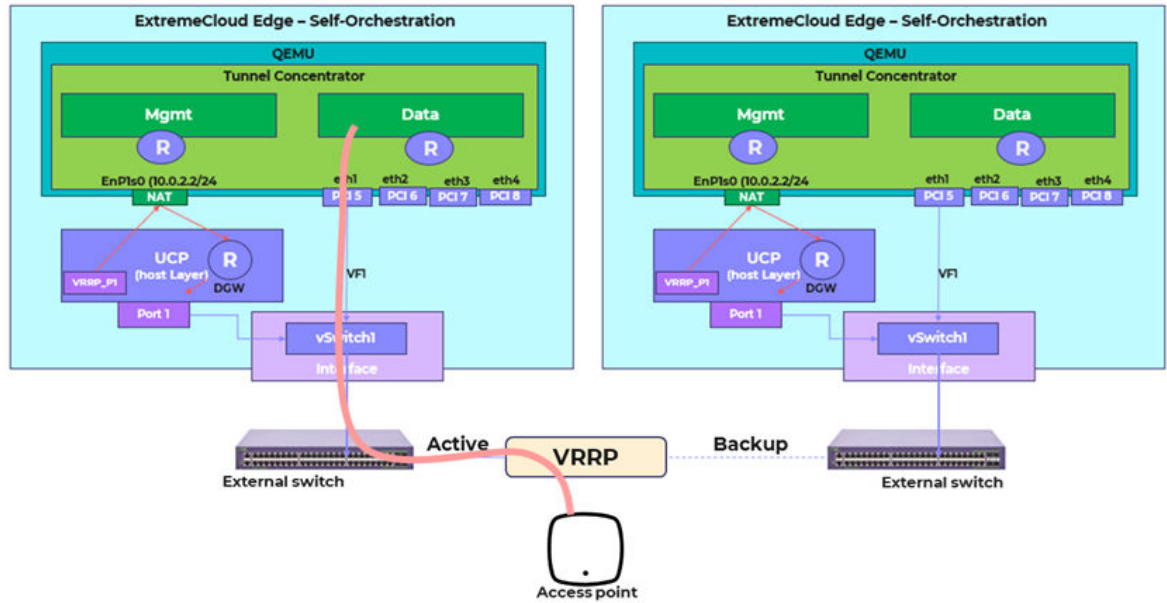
ExtremeCloud Edge – Self-Orchestration

QEMU

Tunnel Concentrator

Mgmt

R

Data

R

EnP1s0 (10.0.2.2/24

NAT

eth1
PCI 5

eth2
PCI 6

eth3
PCI 7

eth4
PCI 8

UCP
(host Layer)

R

VRRP_P1

DGW

Port 1

VF1

vSwitch1

Interface

ExtremeCloud Edge – Self-Orchestration

QEMU

Tunnel Concentrator

Mgmt

R

Data

R

EnP1s0 (10.0.2.2/24

NAT

eth1
PCI 5

eth2
PCI 6

eth3
PCI 7

eth4
PCI 8

UCP
(host Layer)

R

VRRP_P1

DGW

Port 1

VF1

vSwitch1

Interface

Active

VRRP

Backup

External switch

External switch

Access point